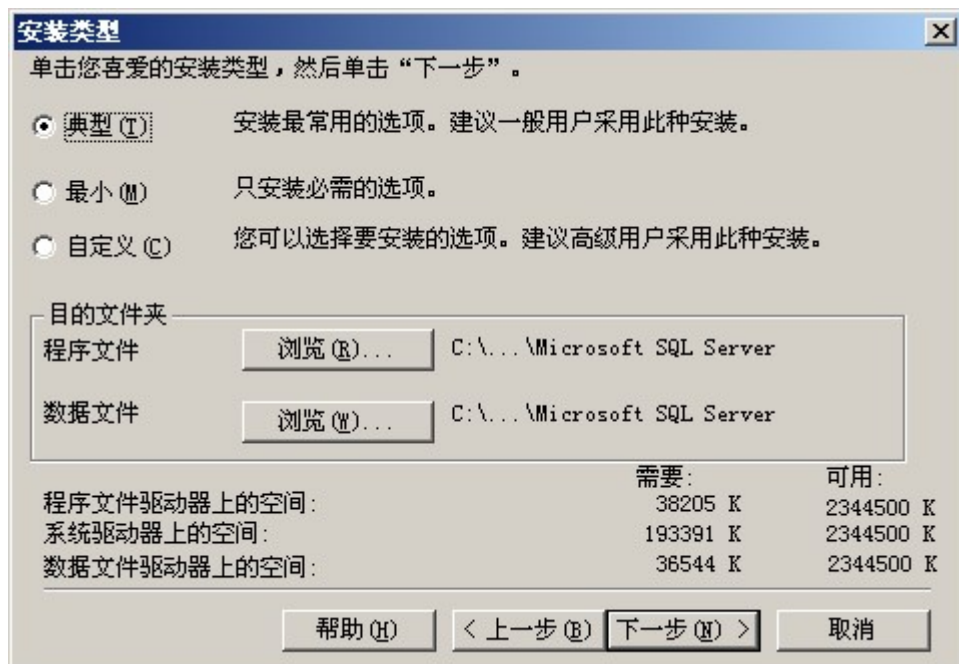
安装类型

单击您喜爱的安装类型，然后单击“下一步”。

典型(T) 安装最常用的选项。建议一般用户采用此种安装。

最小(M) 只安装必需的选项。

自定义(C) 您可以选择要安装的选项。建议高级用户采用此种安装。

目的文件夹

程序文件 浏览(R)... C:\...\Microsoft SQL Server

数据文件 浏览(W)... C:\...\Microsoft SQL Server

| | 需要: | 可用: |
|---|---|---|
| 程序文件驱动器上的空间: | 38205 K | 2344500 K |
| 系统驱动器上的空间: | 193391 K | 2344500 K |
| 数据文件驱动器上的空间: | 36544 K | 2344500 K |

帮助(H) < 上一步(B) 下一步(N) > 取消